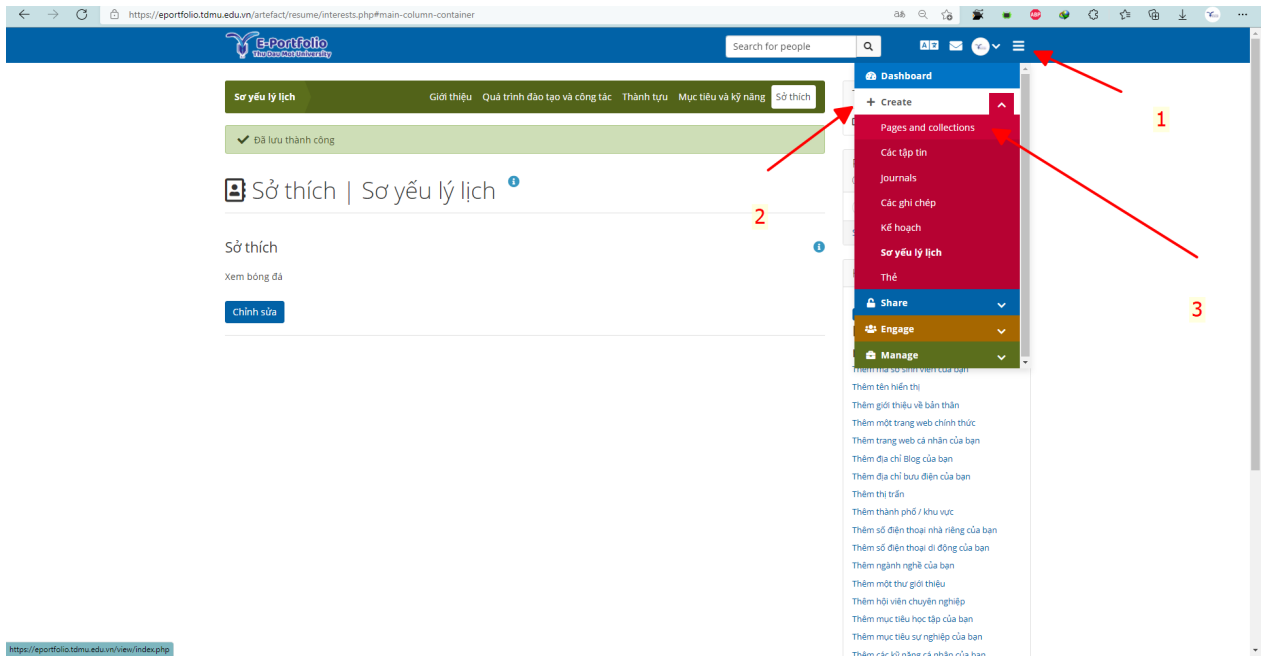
https://eportfolio.tdmu.edu.vn/artefact/resume/interests.php#main-column-container

E-Portfolio
Thu Dau Mot University

Search for people

Sơ yếu lý lịch
Giới thiệu Quá trình đào tạo và công tác Thành tựu Mục tiêu và kỹ năng Sở thích

Đã lưu thành công

Sở thích | Sơ yếu lý lịch

Sở thích

Xem bóng đá

Chỉnh sửa

Dashboard
Create
Pages and collections
Các tập tin
Journals
Các ghi chép
Kế hoạch
Sơ yếu lý lịch
Thẻ
Share
Engage
Manage

1
2
3

Thêm mã số sinh viên của bạn
Thêm tên hiển thị
Thêm giới thiệu về bản thân
Thêm một trang web chính thức
Thêm trang web cá nhân của bạn
Thêm địa chỉ Blog của bạn
Thêm địa chỉ bưu điện của bạn
Thêm thị trấn
Thêm thành phố / khu vực
Thêm số điện thoại nhà riêng của bạn
Thêm số điện thoại di động của bạn
Thêm ngành nghề của bạn
Thêm một thư giới thiệu
Thêm hội viên chuyên nghiệp
Thêm mục tiêu học tập của bạn
Thêm mục tiêu sự nghiệp của bạn
Thêm các kỹ năng cá nhân của bạn

https://eportfolio.tdmu.edu.vn/view/index.php